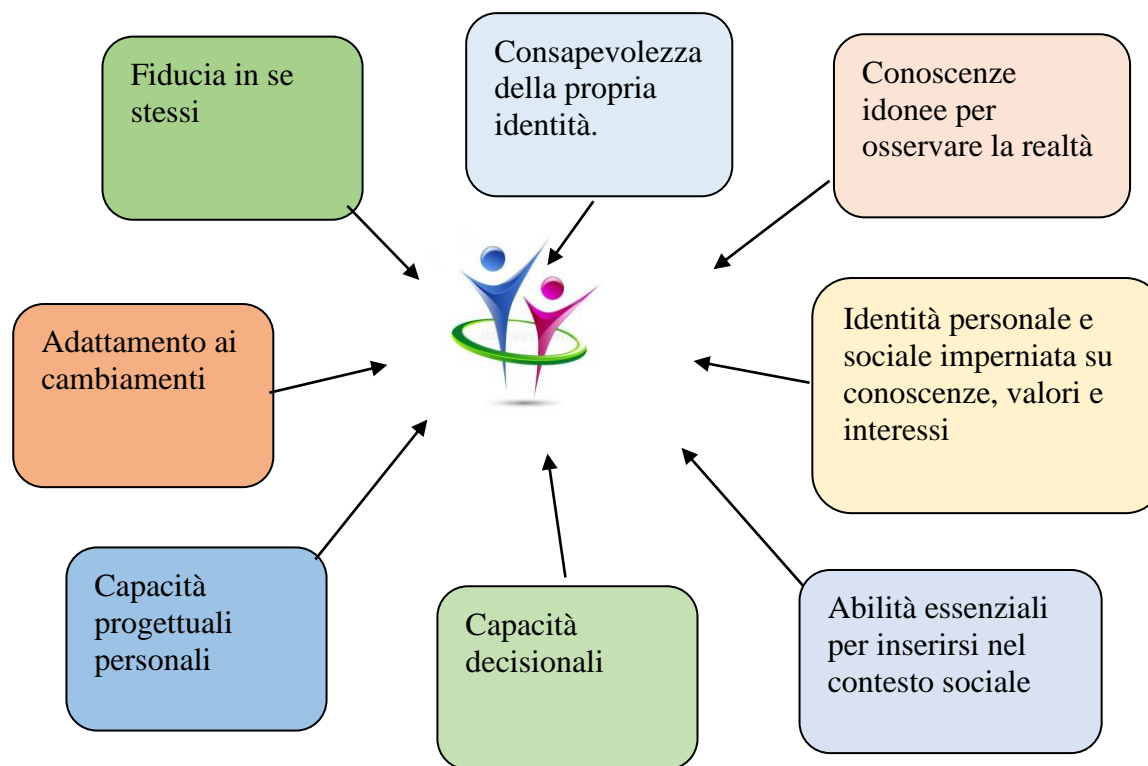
Fiducia in se stessi

Consapevolezza della propria identità.

Conoscenze idonee per osservare la realtà

Adattamento ai cambiamenti

Identità personale e sociale imperniata su conoscenze, valori e interessi

Capacità progettuali personali

Capacità decisionali

Abilità essenziali per inserirsi nel contesto sociale